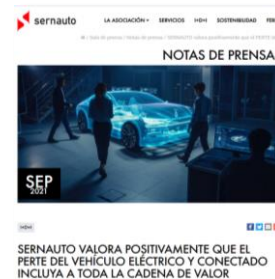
sernauto

LA ASOCIACIÓN SERVICIOS I+D+i SOSTENIBILIDAD FER

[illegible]

NOTAS DE PRENSA

SEP
2021

SERNAUTO VALORA POSITIVAMENTE QUE EL PERTE DEL VEHÍCULO ELÉCTRICO Y CONECTADO INCLUYA A TODA LA CADENA DE VALOR